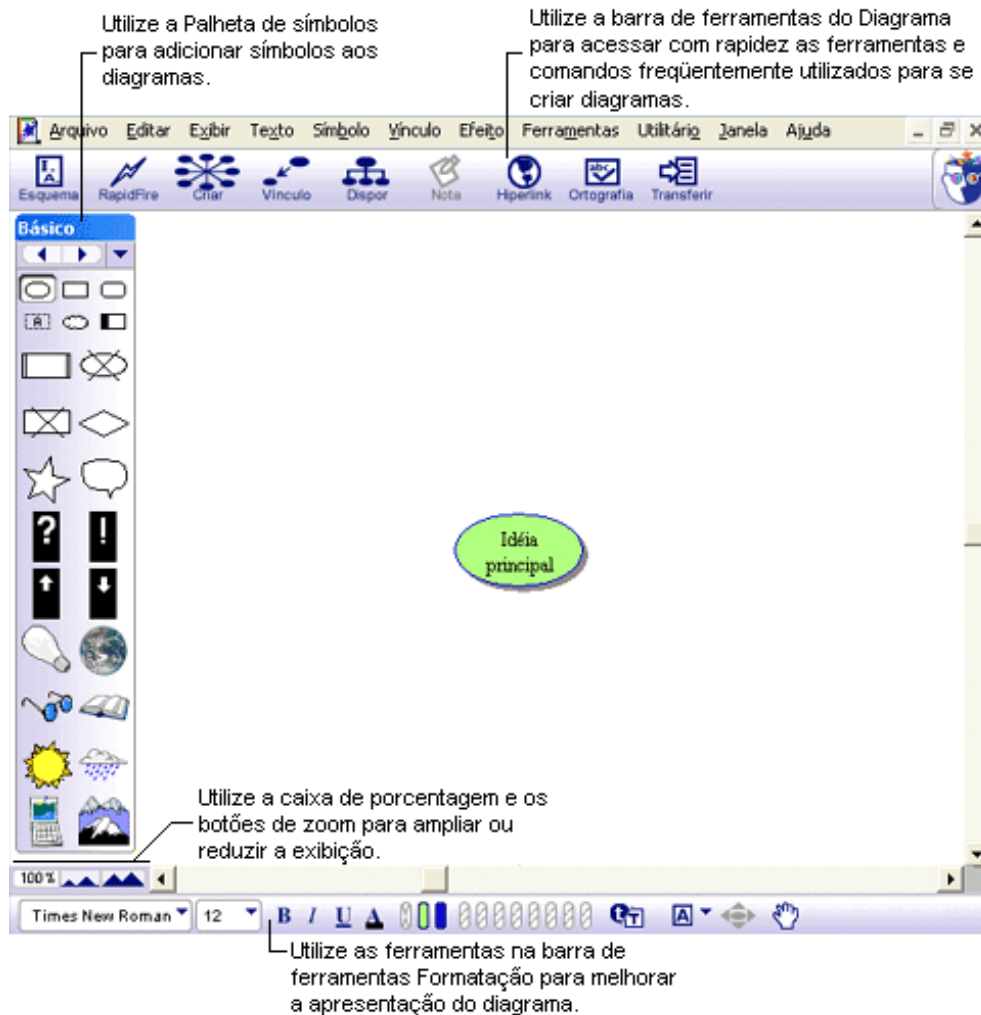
Utilize a Palheta de símbolos para adicionar símbolos aos diagramas.

Utilize a barra de ferramentas do Diagrama para acessar com rapidez as ferramentas e comandos freqüentemente utilizados para se criar diagramas.

Arquivo Editar Exibir Texto Símbolo Vínculo Efeito Ferramentas Utilitário Janela Ajuda

Esquema RapidFire Criar Vínculo Dispor Nota Hiperlink Ortografia Transferir

Básico

Idéia principal

Utilize a caixa de porcentagem e os botões de zoom para ampliar ou reduzir a exibição.

100%

Times New Roman 12 B I U

Utilize as ferramentas na barra de ferramentas Formatação para melhorar a apresentação do diagrama.